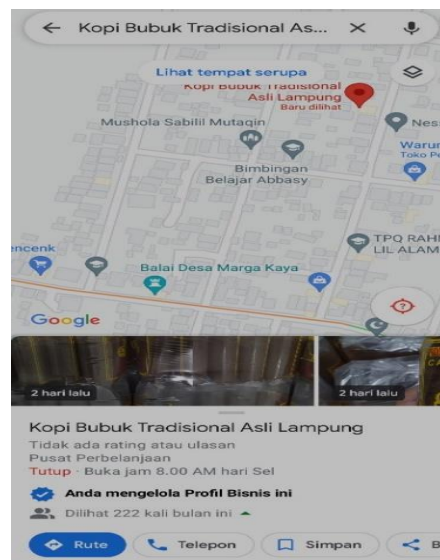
Kopi Bubuk Tradisional As...

Lihat tempat serupa

Kopi Bubuk Tradisional Asli Lampung
Baru dilihat

Mushola Sabilil Mutaqin

Nes

Warun
Toko Pe

Bimbingan Belajar Abbasy

encenk

TPQ RAHM LIL ALAM

Balai Desa Marga Kaya

Google

2 hari lalu

2 hari lalu

Kopi Bubuk Tradisional Asli Lampung

Tidak ada rating atau ulasan
Pusat Perbelanjaan
Tutup · Buka jam 8.00 AM hari Sel

Anda mengelola Profil Bisnis ini

Dilihat 222 kali bulan ini

Rute

Telepon

Simpan

B